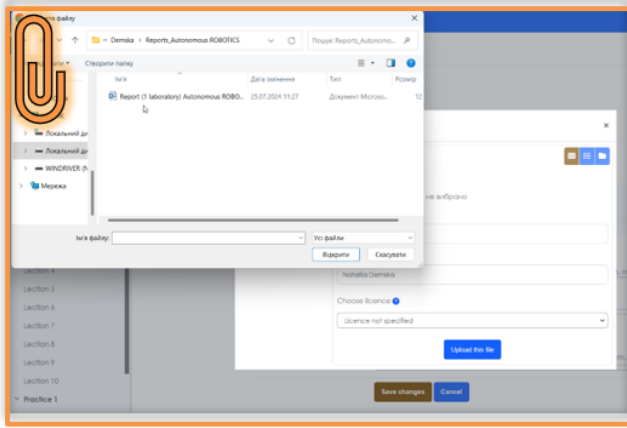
файлу

« Demska › Reports_Autonomous ROBOTICS

Пошук: Reports_Autonomo...

Створити папку

Ім'я

Дата змінення

Тип

Розмір

Report (1 laboratory) Autonomous ROBO...

25.07.2024 11:27

Документ Microso...

12

Локальний ди

Локальний ди

WINDRIVER (W

Мережа

Ім'я файлу:

Усі файли

Відкрити

Скасувати

не вибрано

Lection 4

Lection 5

Lection 6

Lection 7

Lection 8

Lection 9

Lection 10

Practice 1

Nataliia Demska

Choose licence

Licence not specified

Upload this file

Save changes

Cancel